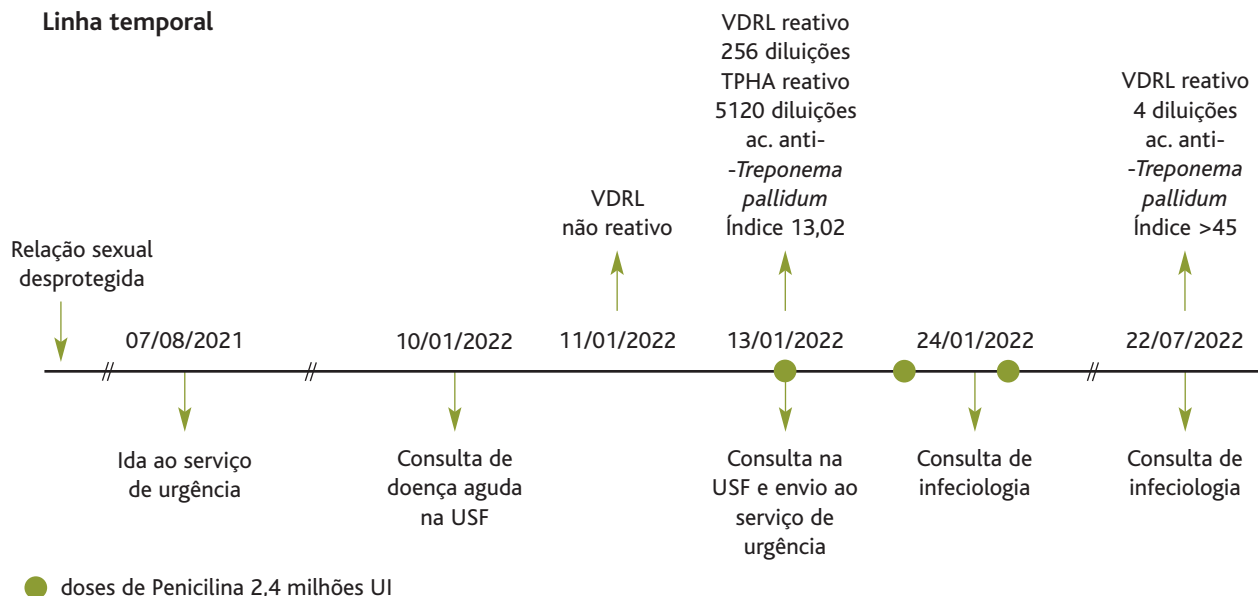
**Linha temporal**

Relação sexual desprotegida

07/08/2021

Ida ao serviço de urgência

10/01/2022

Consulta de doença aguda na USF

VDRL não reativo

11/01/2022

VDRL reativo 256 diluições TPHA reativo 5120 diluições ac. anti-*Treponema pallidum* Índice 13,02

13/01/2022

Consulta na USF e envio ao serviço de urgência

24/01/2022

Consulta de infeciologia

VDRL reativo 4 diluições ac. anti-*Treponema pallidum* Índice >45

22/07/2022

Consulta de infeciologia

doses de Penicilina 2,4 milhões UI